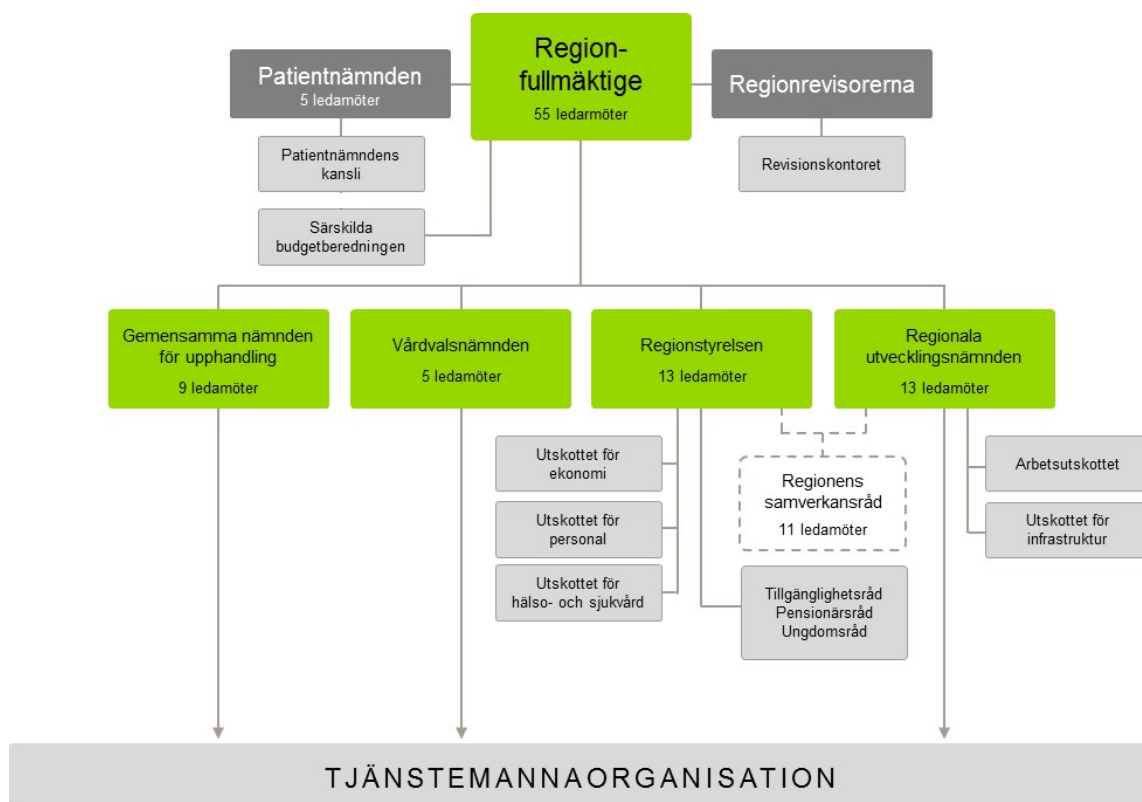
Regionfullmäktige
55 ledarmöter

Patientnämnden
5 ledamöter

Regionrevisorerna

Patientnämndens kansli

Särskilda budgetberedningen

Revisionskontoret

Gemensamma nämnden för upphandling
9 ledamöter

Vårdvalsnämnden
5 ledamöter

Regionstyrelsen
13 ledamöter

Regionala utvecklingsnämnden
13 ledamöter

Utskottet för ekonomi

Utskottet för personal

Utskottet för hälso- och sjukvård

Regionens samverkansråd
11 ledamöter

Tillgänglighetsråd
Pensionärsråd
Ungdomsråd

Arbetsutskottet

Utskottet för infrastruktur

TJÄNSTEMANNAORGANISATION